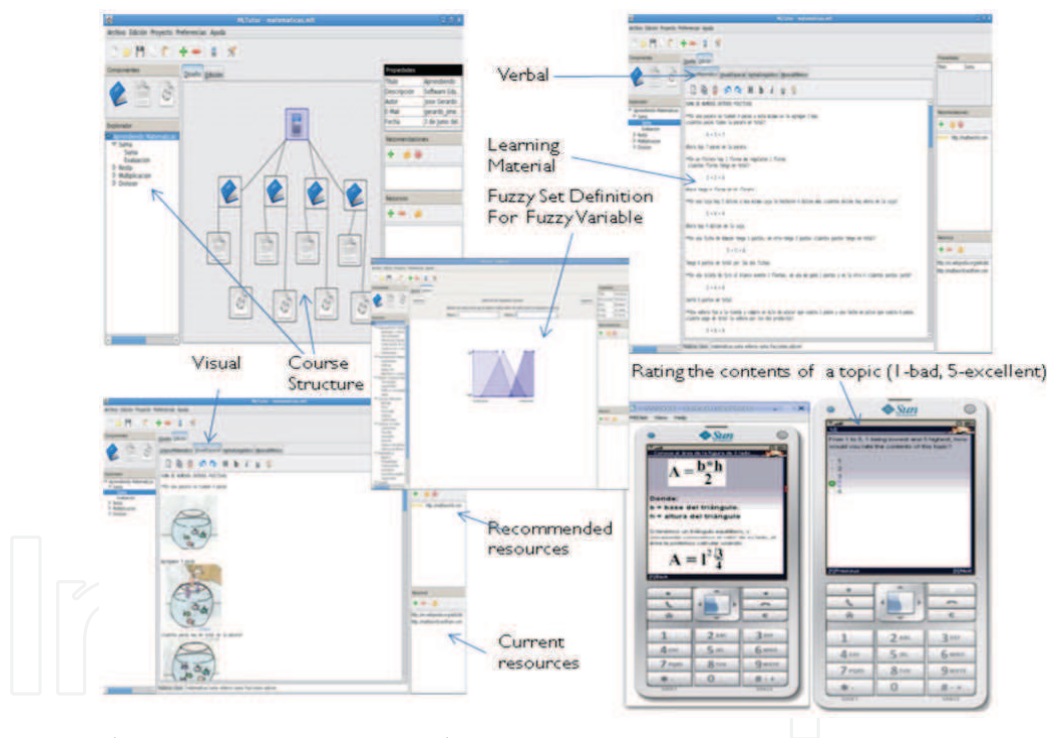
MLTutor - matematicas.mlt

Archivo Edición Proyecto Preferencias Ayuda

Componentes

Explorador

Aprendiendo Matemáticas

Suma

Evaluación

Resta

Multiplicación

División

Diseño Edición

Propiedades

Título | Aprendiendo
Descripción | Software Edu
Autor | Jose Gerardo
E-Mail | gerardo_pha
Fecha | 2 de junio del

Recomendaciones

Recursos

Verbal

Learning Material

Fuzzy Set Definition For Fuzzy Variable

Visual

Course Structure

Rating the contents of a topic (1-bad, 5-excellent)

Recommended resources

Current resources

$A = \frac{b*h}{2}$

Donde:
b = base del triángulo.
h = altura del triángulo

$A = l^2\frac{\sqrt{3}}{4}$

1 2 3
4 5 6
7 8 9
0